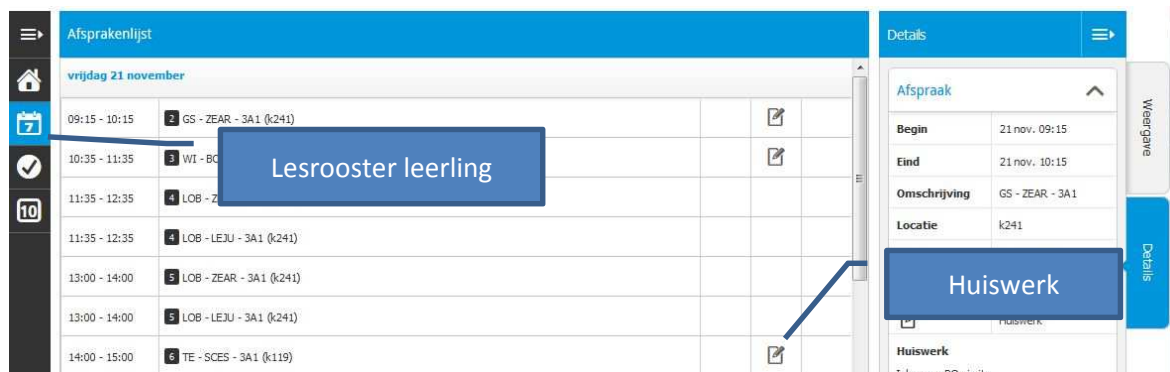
Afsprakenlijst

vrijdag 21 november

| | | |
|---|---|---|
| 09:15 - 10:15 | 2 GS - ZEAR - 3A1 (k241) | |
| 10:35 - 11:35 | 3 WI - BC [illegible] | |
| 11:35 - 12:35 | 4 LOB - Z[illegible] | |
| 11:35 - 12:35 | 4 LOB - LEJU - 3A1 (k241) | |
| 13:00 - 14:00 | 5 LOB - ZEAR - 3A1 (k241) | |
| 13:00 - 14:00 | 5 LOB - LEJU - 3A1 (k241) | |
| 14:00 - 15:00 | 6 TE - SCES - 3A1 (k119) | |

Lesrooster leerling

7

10

Details

Afspraak

| | |
|---|---|
| Begin | 21 nov. 09:15 |
| Eind | 21 nov. 10:15 |
| Omschrijving | GS - ZEAR - 3A1 |
| Locatie | k241 |

Huiswerk

Huiswerk

Huiswerk

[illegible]

Weergave

Details